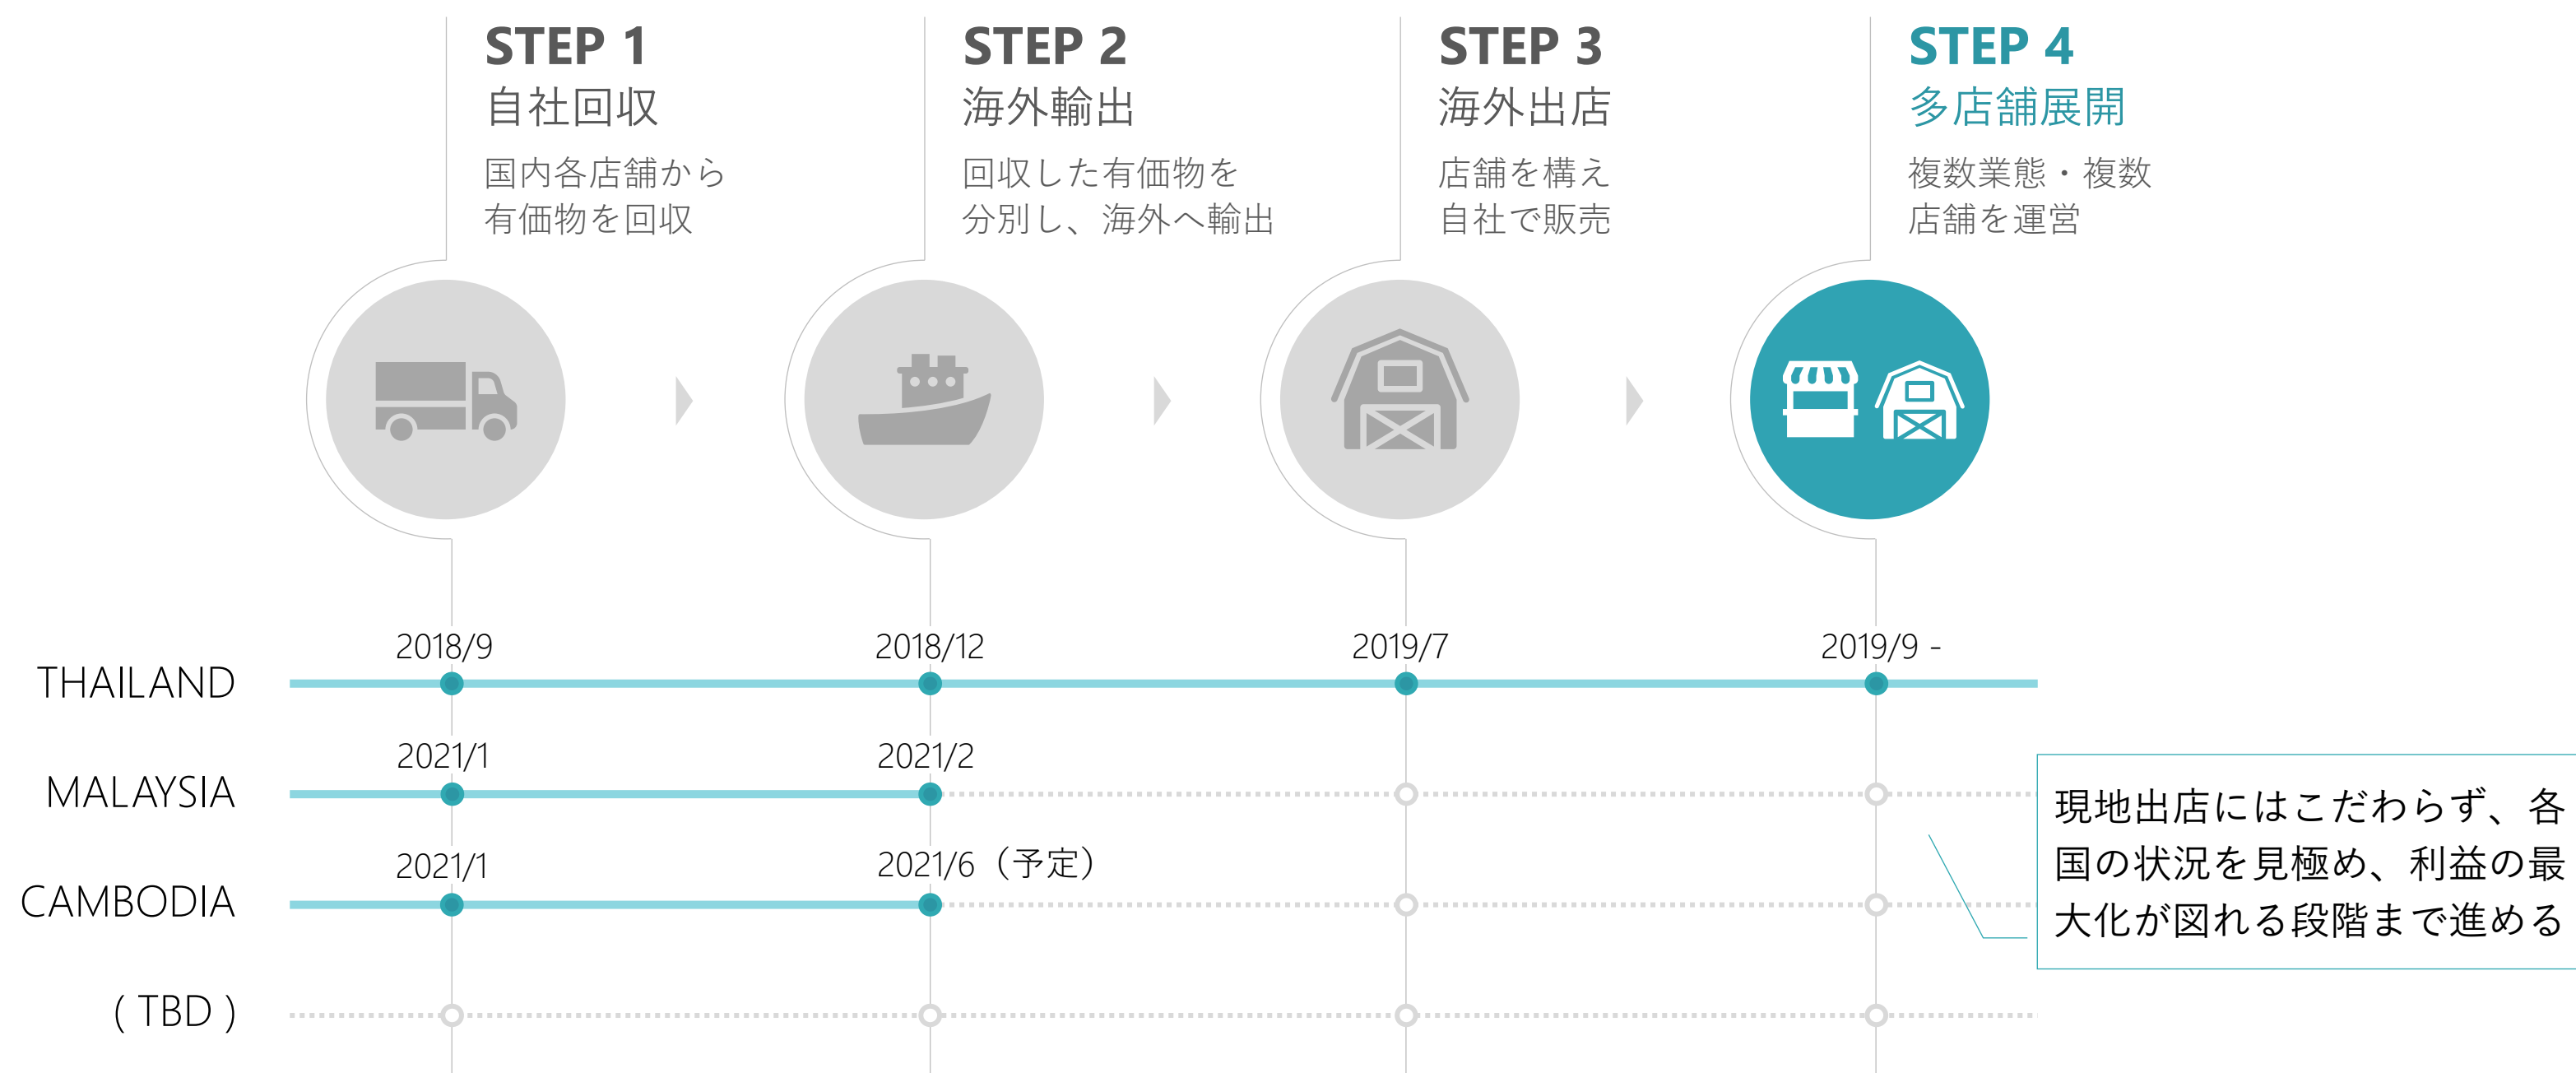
STEP 1
自社回収
国内各店舗から有価物を回収

STEP 2
海外輸出
回収した有価物を分別し、海外へ輸出

STEP 3
海外出店
店舗を構え自社で販売

STEP 4
多店舗展開
複数業態・複数店舗を運営

THAILAND
2018/9
2018/12
2019/7
2019/9 -

MALAYSIA
2021/1
2021/2

CAMBODIA
2021/1
2021/6（予定）

( TBD )

現地出店にはこだわらず、各国の状況を見極め、利益の最大化が図れる段階まで進める